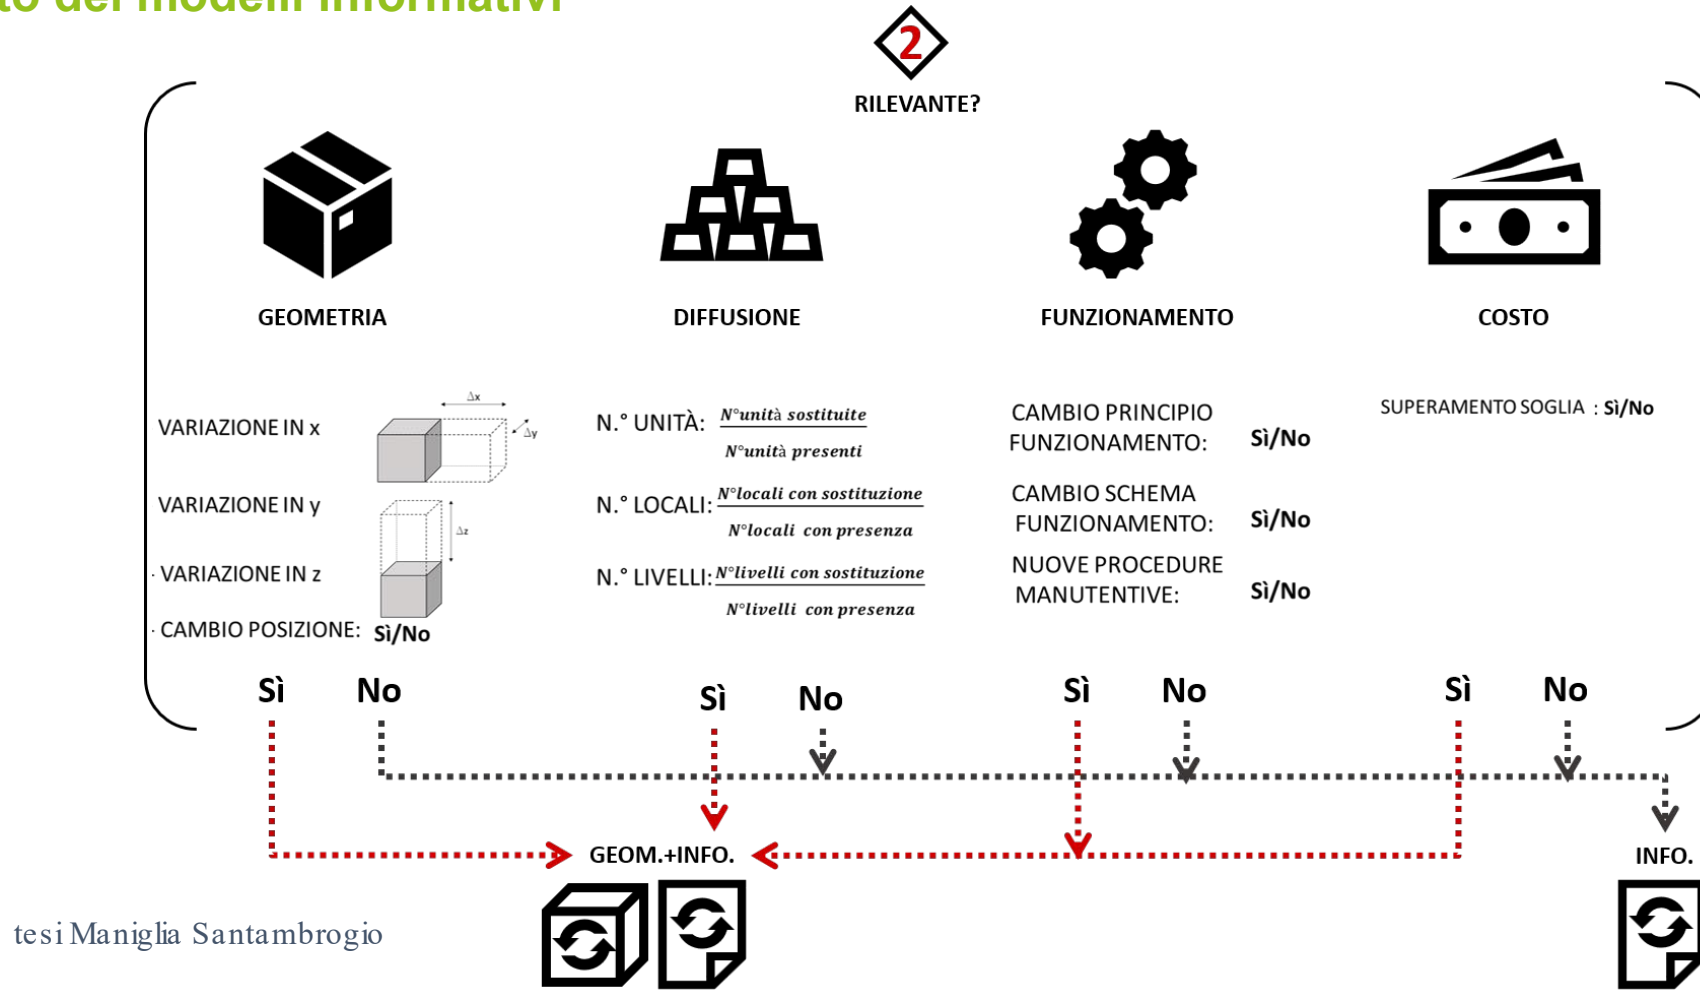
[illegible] dei modelli informativi

2

RILEVANTE?

GEOMETRIA

DIFFUSIONE

FUNZIONAMENTO

COSTO

VARIAZIONE IN x

$\Delta x$ $\Delta y$

VARIAZIONE IN y

$\Delta z$

VARIAZIONE IN z

CAMBIO POSIZIONE: Sì/No

N.° UNITÀ: $\frac{N°unità\ sostituite}{N°unità\ presenti}$

N.° LOCALI: $\frac{N°locali\ con\ sostituzione}{N°locali\ con\ presenza}$

N.° LIVELLI: $\frac{N°livelli\ con\ sostituzione}{N°livelli\ con\ presenza}$

CAMBIO PRINCIPIO FUNZIONAMENTO: Sì/No

CAMBIO SCHEMA FUNZIONAMENTO: Sì/No

NUOVE PROCEDURE MANUTENTIVE: Sì/No

SUPERAMENTO SOGLIA : Sì/No

Sì No Sì No Sì No Sì No

GEOM.+INFO.

INFO.

tesi Maniglia Santambrogio